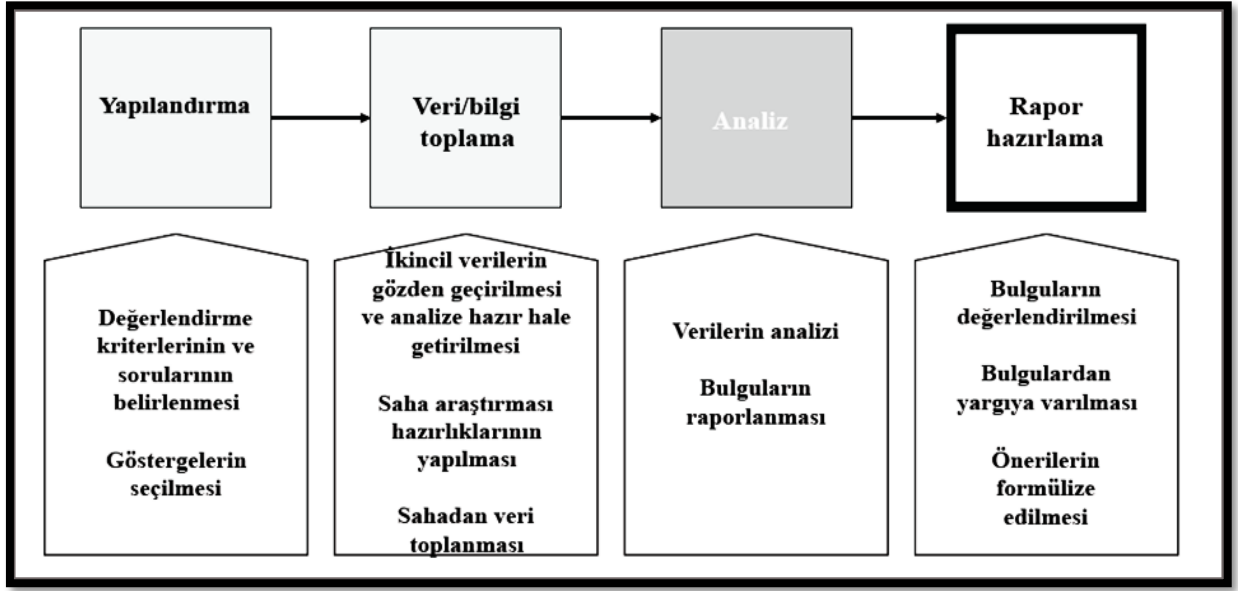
Yapılandırma

Veri/bilgi toplama

Analiz

Rapor hazırlama

Değerlendirme kriterlerinin ve sorularının belirlenmesi

Göstergelerin seçilmesi

İkincil verilerin gözden geçirilmesi ve analize hazır hale getirilmesi

Saha araştırması hazırlıklarının yapılması

Sahadan veri toplanması

Verilerin analizi

Bulguların raporlanması

Bulguların değerlendirilmesi

Bulgulardan yargıya varılması

Önerilerin formülize edilmesi